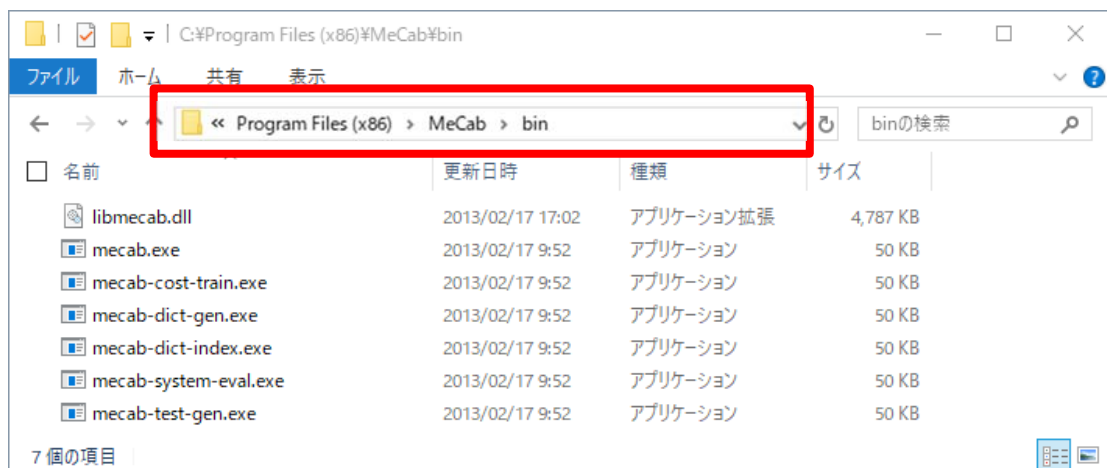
C:¥Program Files (x86)¥MeCab¥bin

ファイル ホーム 共有 表示

« Program Files (x86) › MeCab › bin

binの検索

| 名前 | 更新日時 | 種類 | サイズ |
|---|---|---|---|
| libmecab.dll | 2013/02/17 17:02 | アプリケーション拡張 | 4,787 KB |
| mecab.exe | 2013/02/17 9:52 | アプリケーション | 50 KB |
| mecab-cost-train.exe | 2013/02/17 9:52 | アプリケーション | 50 KB |
| mecab-dict-gen.exe | 2013/02/17 9:52 | アプリケーション | 50 KB |
| mecab-dict-index.exe | 2013/02/17 9:52 | アプリケーション | 50 KB |
| mecab-system-eval.exe | 2013/02/17 9:52 | アプリケーション | 50 KB |
| mecab-test-gen.exe | 2013/02/17 9:52 | アプリケーション | 50 KB |

7 個の項目